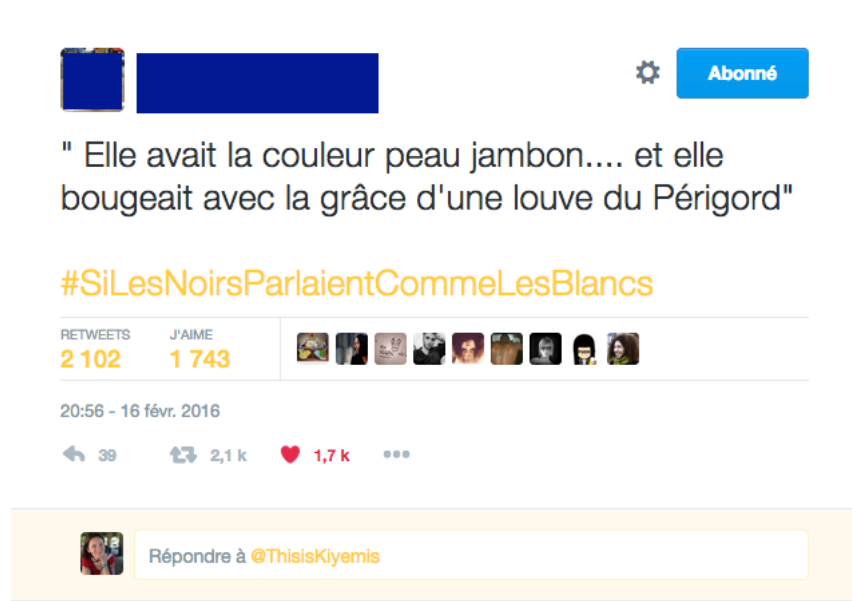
Abonné

" Elle avait la couleur peau jambon.... et elle bougeait avec la grâce d'une louve du Périgord"

#SiLesNoirsParlaientCommeLesBlancs

RETWEETS
2 102

J'AIME
1 743

20:56 - 16 févr. 2016

39
2,1 k
1,7 k

Répondre à @ThisisKiyemis